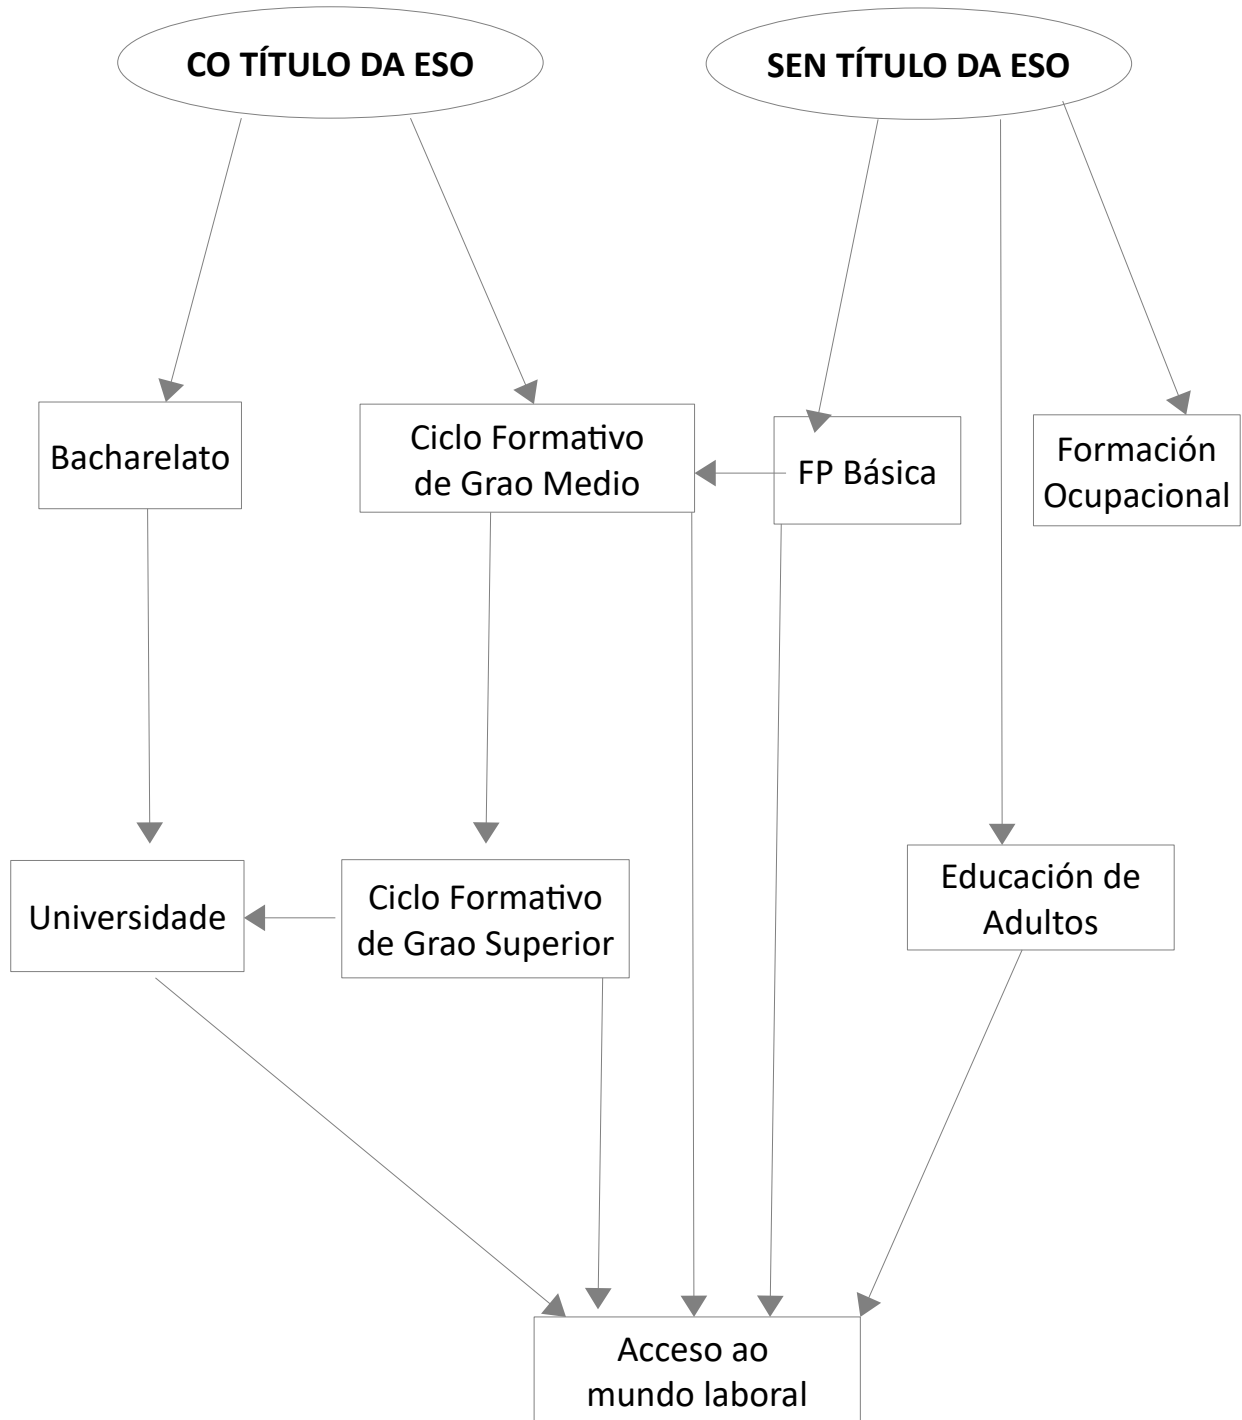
CO TÍTULO DA ESO

SEN TÍTULO DA ESO

Bacharelato

Ciclo Formativo de Grao Medio

FP Básica

Formación Ocupacional

Universidade

Ciclo Formativo de Grao Superior

Educación de Adultos

Acceso ao mundo laboral